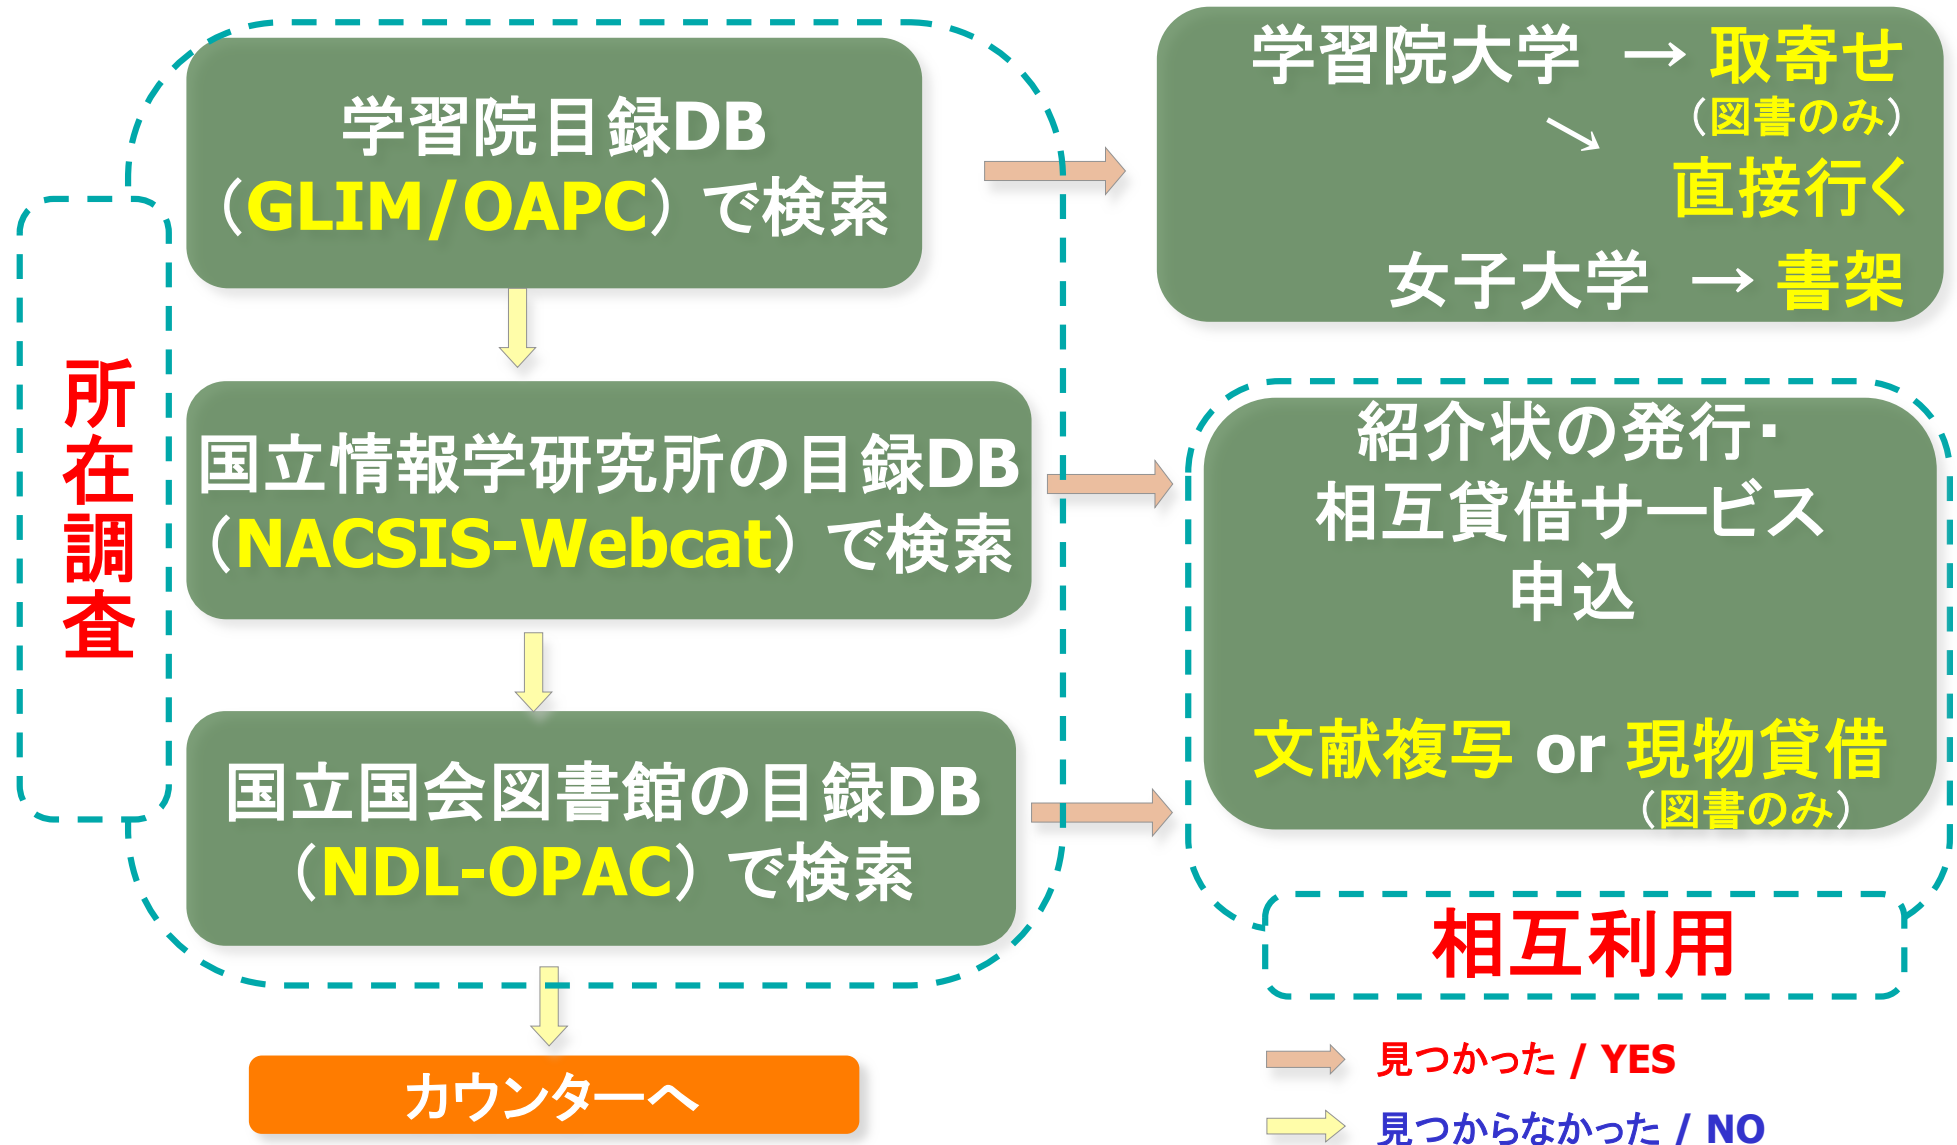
所在調査

学習院目録DB（GLIM/OAPC）で検索

国立情報学研究所の目録DB（NACSIS-Webcat）で検索

国立国会図書館の目録DB（NDL-OPAC）で検索

カウンターへ

学習院大学 → 取寄せ（図書のみ）
↘ 直接行く
女子大学 → 書架

紹介状の発行・相互貸借サービス申込

文献複写 or 現物貸借（図書のみ）

相互利用

見つかった / YES
見つからなかった / NO